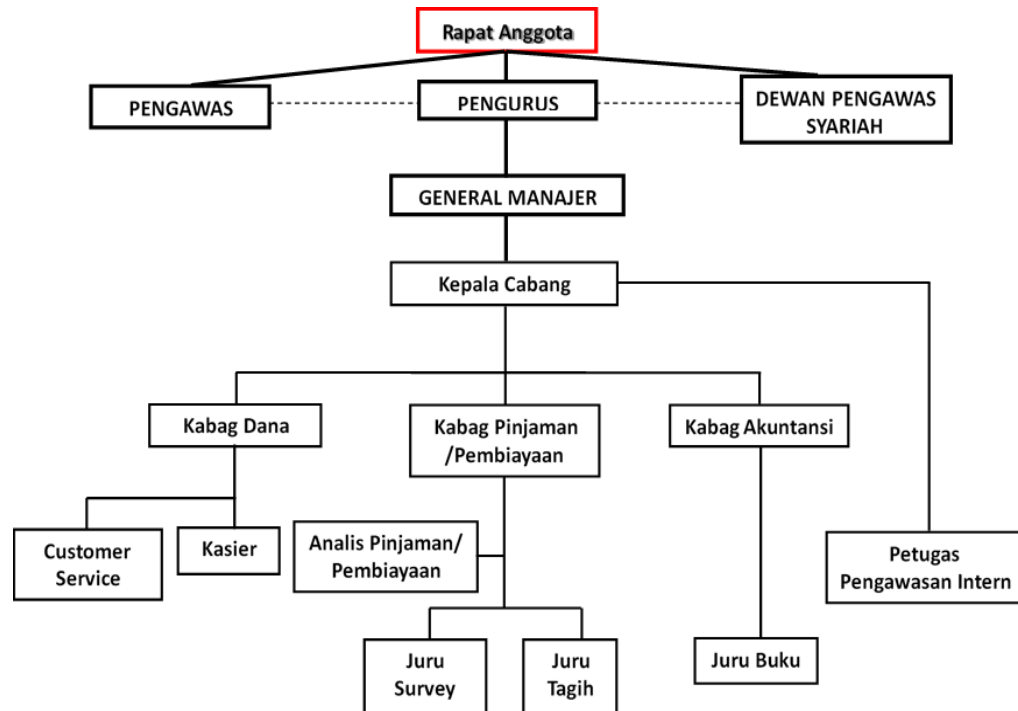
Rapat Anggota

PENGAWAS

PENGURUS

DEWAN PENGAWAS SYARIAH

GENERAL MANAJER

Kepala Cabang

Kabag Dana

Kabag Pinjaman /Pembiayaan

Kabag Akuntansi

Customer Service

Kasier

Analis Pinjaman/ Pembiayaan

Petugas Pengawasan Intern

Juru Survey

Juru Tagih

Juru Buku